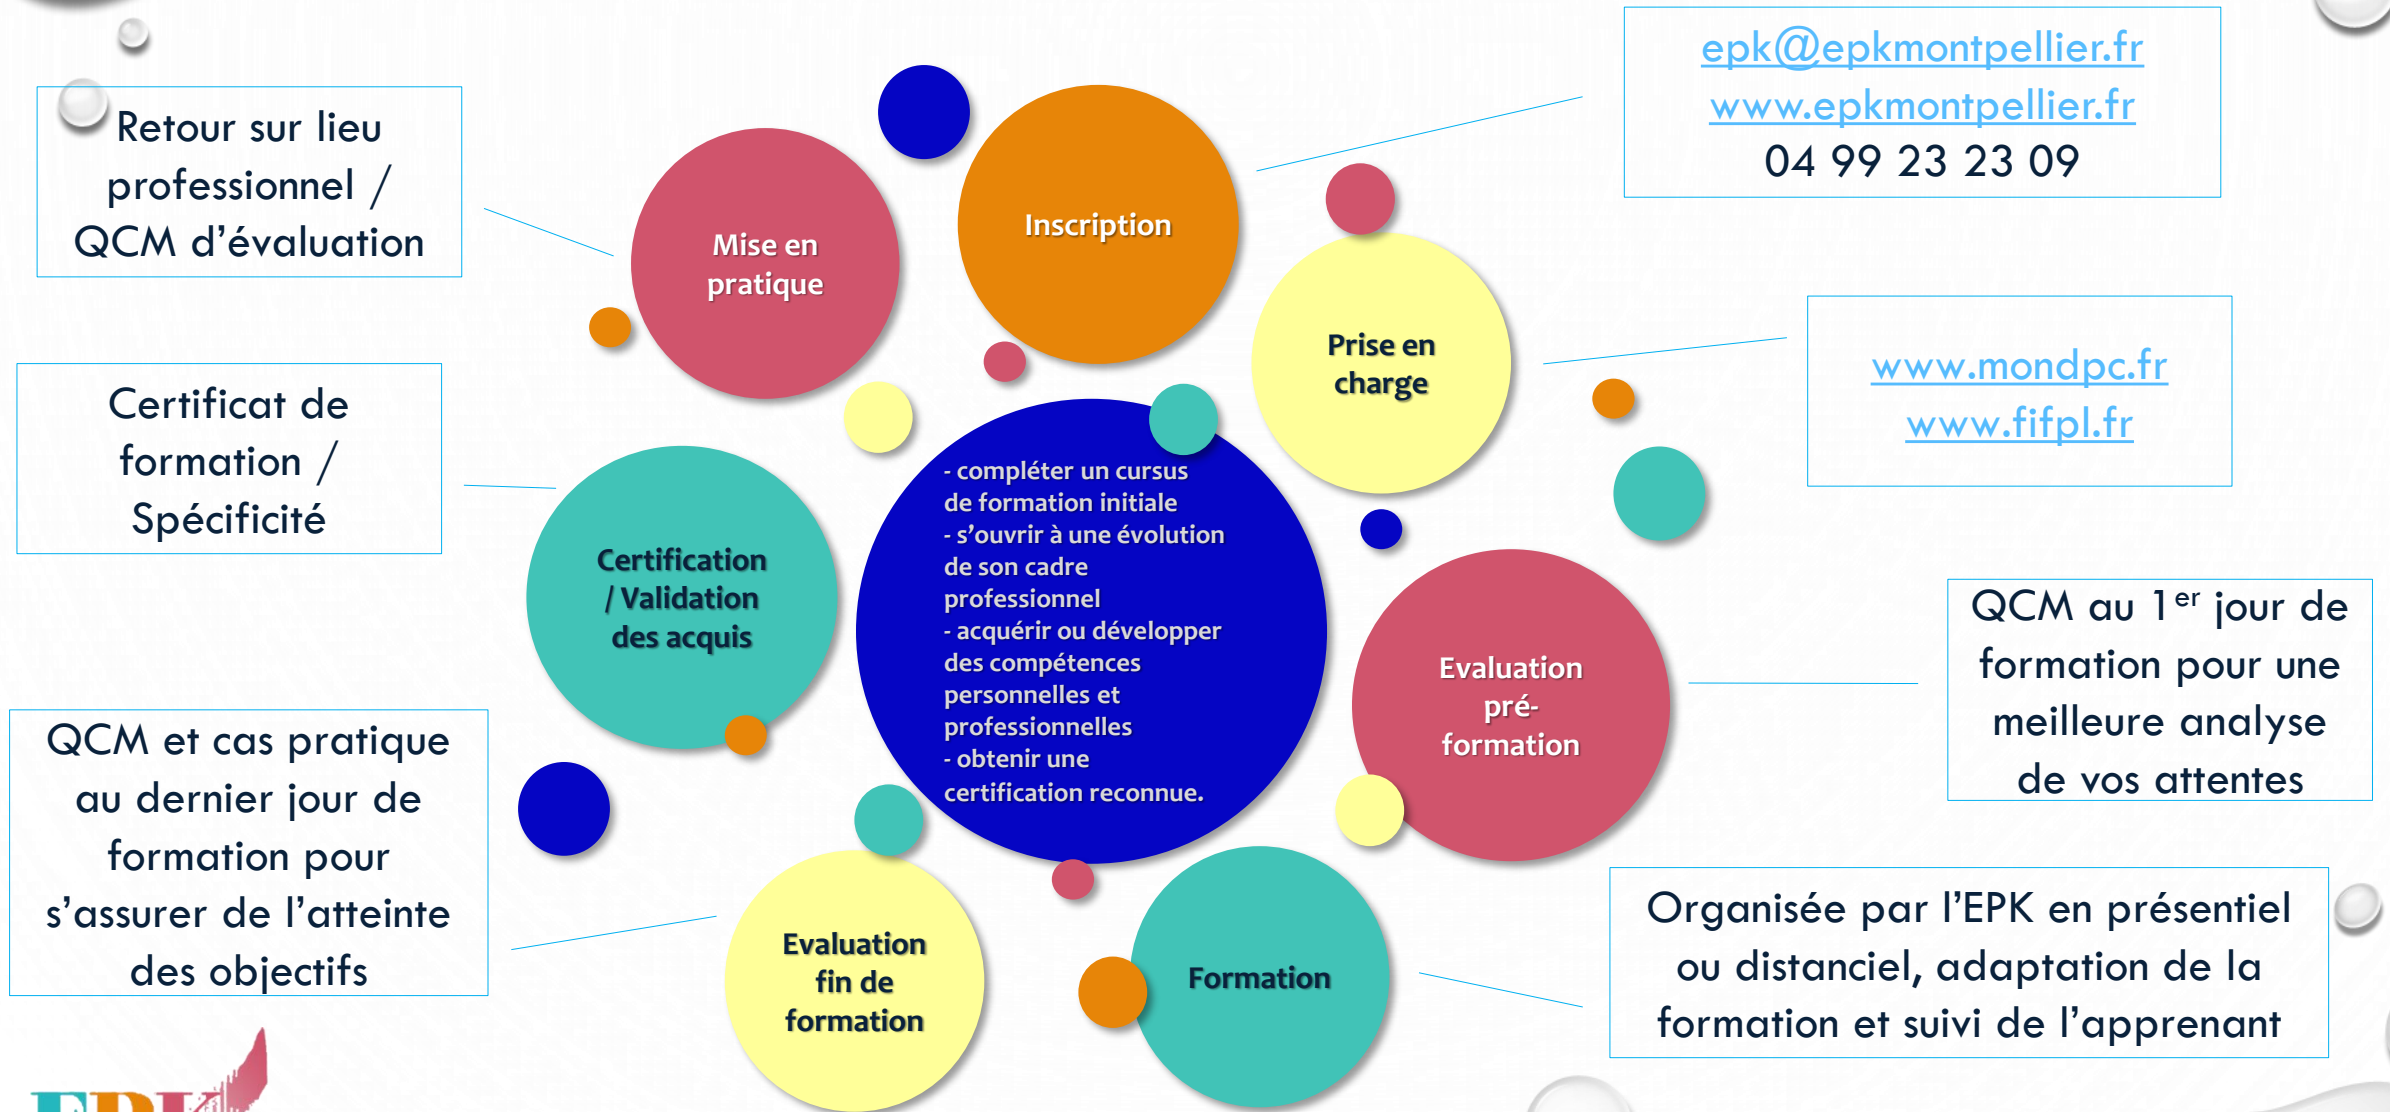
Retour sur lieu professionnel / QCM d'évaluation

Mise en pratique

Inscription

epk@epkmontpellier.fr
www.epkmontpellier.fr
04 99 23 23 09

Prise en charge

www.mondpc.fr
www.fifpl.fr

Certificat de formation / Spécificité

Certification / Validation des acquis

- compléter un cursus de formation initiale
- s'ouvrir à une évolution de son cadre professionnel
- acquérir ou développer des compétences personnelles et professionnelles
- obtenir une certification reconnue.

Evaluation pré-formation

QCM au 1$^{er}$ jour de formation pour une meilleure analyse de vos attentes

QCM et cas pratique au dernier jour de formation pour s'assurer de l'atteinte des objectifs

Evaluation fin de formation

Formation

Organisée par l'EPK en présentiel ou distanciel, adaptation de la formation et suivi de l'apprenant